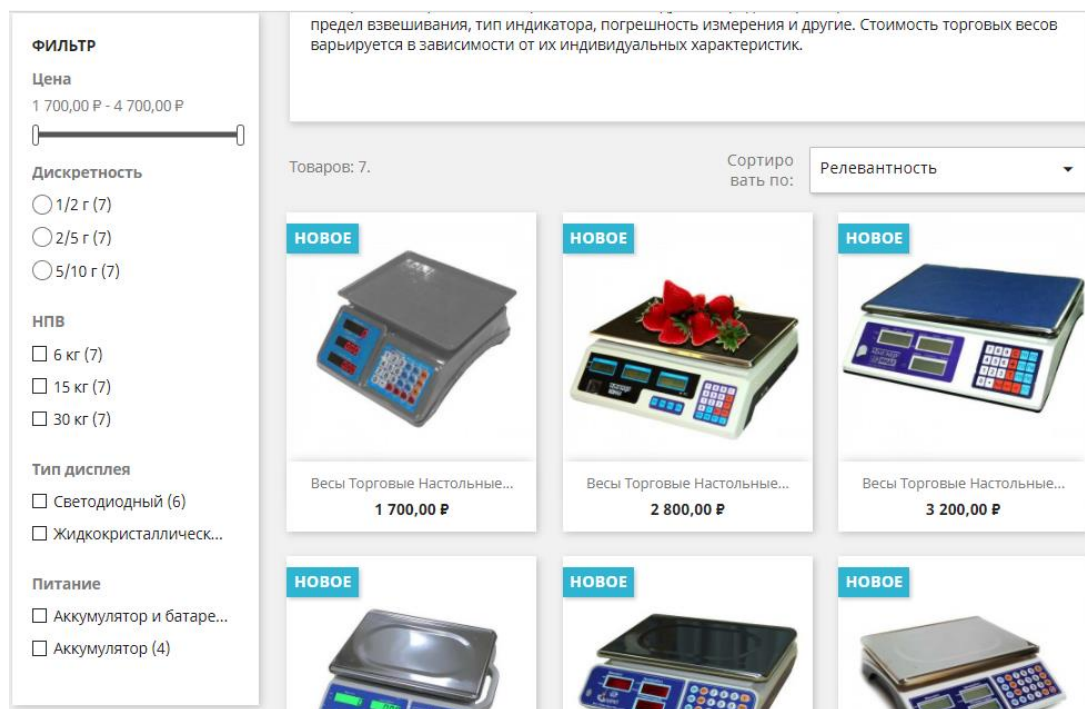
ФИЛЬТР

Цена

1 700,00 ₽ - 4 700,00 ₽

Дискретность

1/2 г (7)

2/5 г (7)

5/10 г (7)

НПВ

6 кг (7)

15 кг (7)

30 кг (7)

Тип дисплея

Светодиодный (6)

Жидкокристаллическ...

Питание

Аккумулятор и батаре...

Аккумулятор (4)

предел взвешивания, тип индикатора, погрешность измерения и другие. Стоимость торговых весов варьируется в зависимости от их индивидуальных характеристик.

Товаров: 7.

Сортировать по:

Релевантность

НОВОЕ

Весы Торговые Настольные...

1 700,00 ₽

НОВОЕ

Весы Торговые Настольные...

2 800,00 ₽

НОВОЕ

Весы Торговые Настольные...

3 200,00 ₽

НОВОЕ

НОВОЕ

НОВОЕ